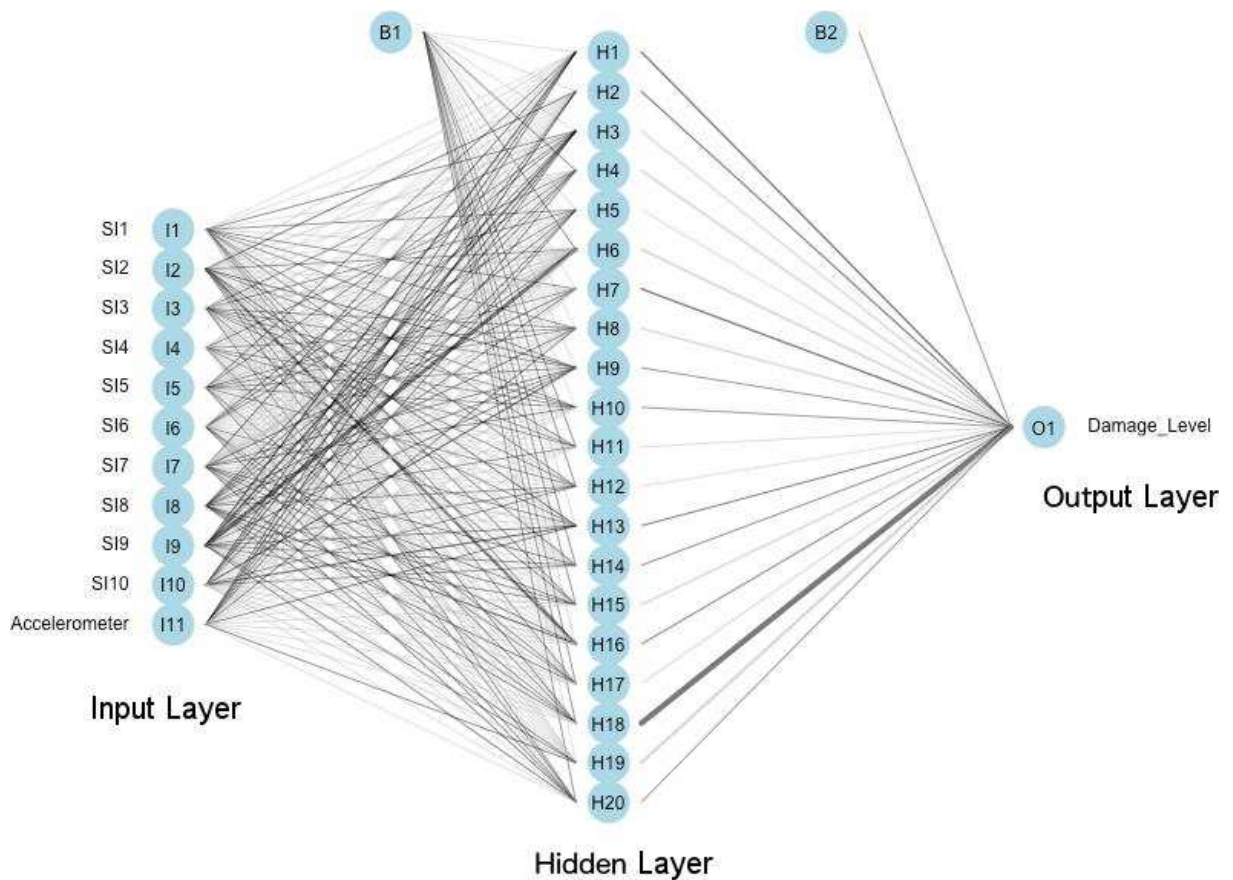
B1

B2

H1
H2
H3
H4
H5
H6
H7
H8
H9
H10
H11
H12
H13
H14
H15
H16
H17
H18
H19
H20

SI1 I1
SI2 I2
SI3 I3
SI4 I4
SI5 I5
SI6 I6
SI7 I7
SI8 I8
SI9 I9
SI10 I10
Accelerometer I11

O1 Damage_Level

Output Layer

Input Layer

Hidden Layer